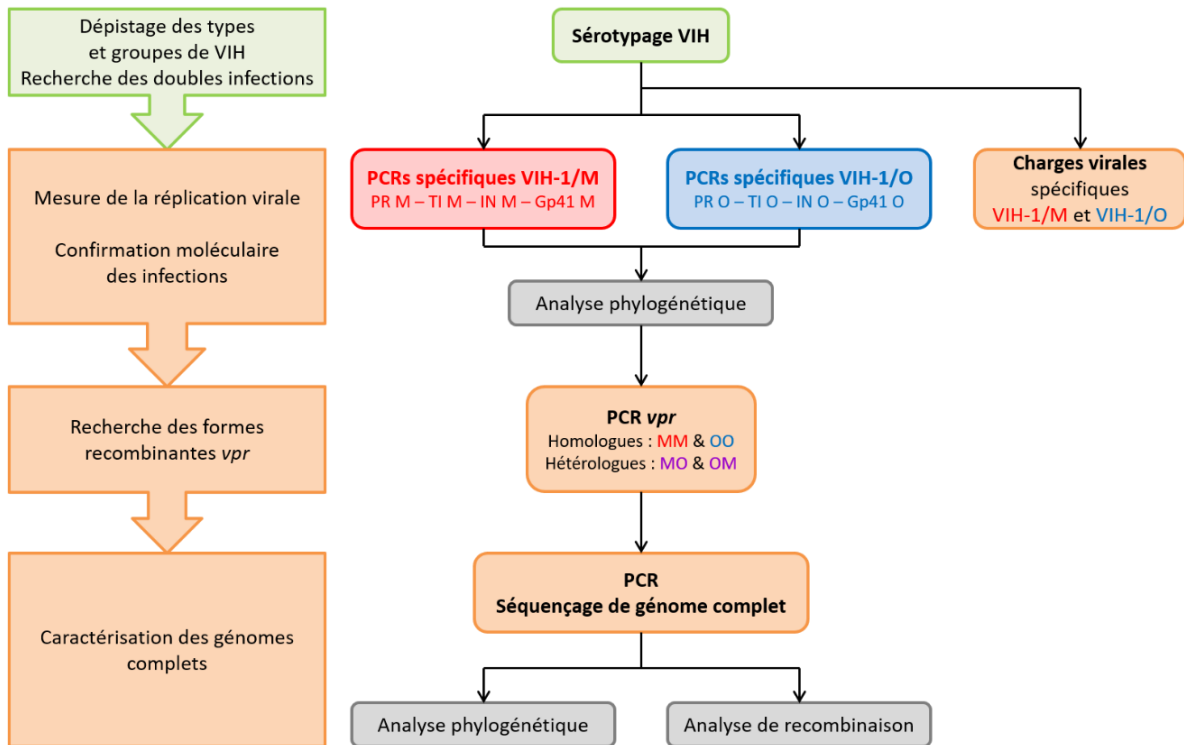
Dépistage des types et groupes de VIH
Recherche des doubles infections

Mesure de la réplication virale

Confirmation moléculaire des infections

Recherche des formes recombinantes *vpr*

Caractérisation des génomes complets

Sérotypage VIH

PCRs spécifiques VIH-1/M
PR M – TI M – IN M – Gp41 M

PCRs spécifiques VIH-1/O
PR O – TI O – IN O – Gp41 O

Charges virales spécifiques VIH-1/M et VIH-1/O

Analyse phylogénétique

PCR *vpr*
Homologues : MM & OO
Hétérologues : MO & OM

PCR
Séquençage de génome complet

Analyse phylogénétique

Analyse de recombinaison